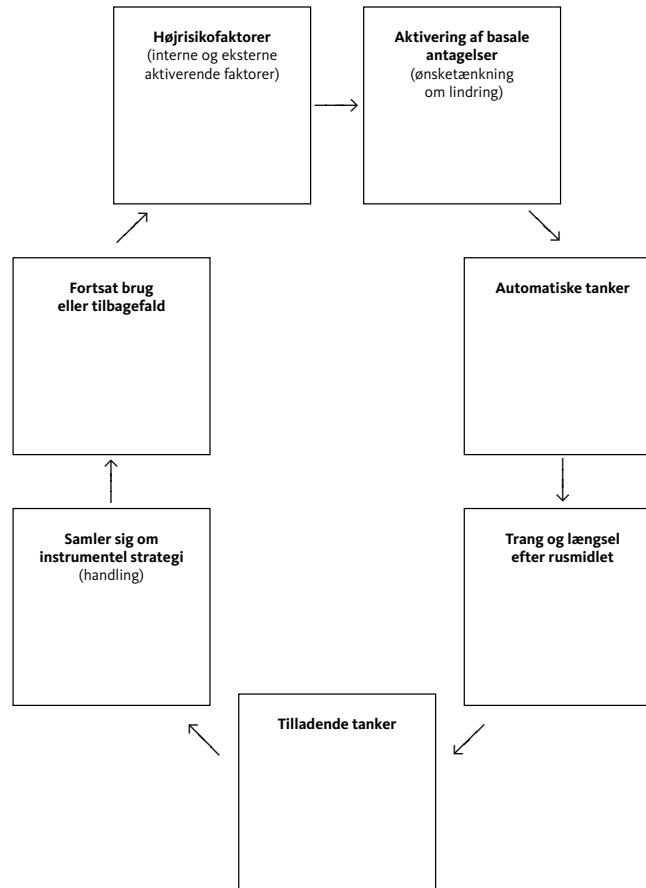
**Højrisikofaktorer**
(interne og eksterne aktiverende faktorer)

**Aktivering af basale antagelser**
(ønsketænkning om lindring)

**Automatiske tanker**

**Trang og længsel efter rusmidlet**

**Tilladende tanker**

**Samler sig om instrumentel strategi**
(handling)

**Fortsat brug eller tilbagefald**